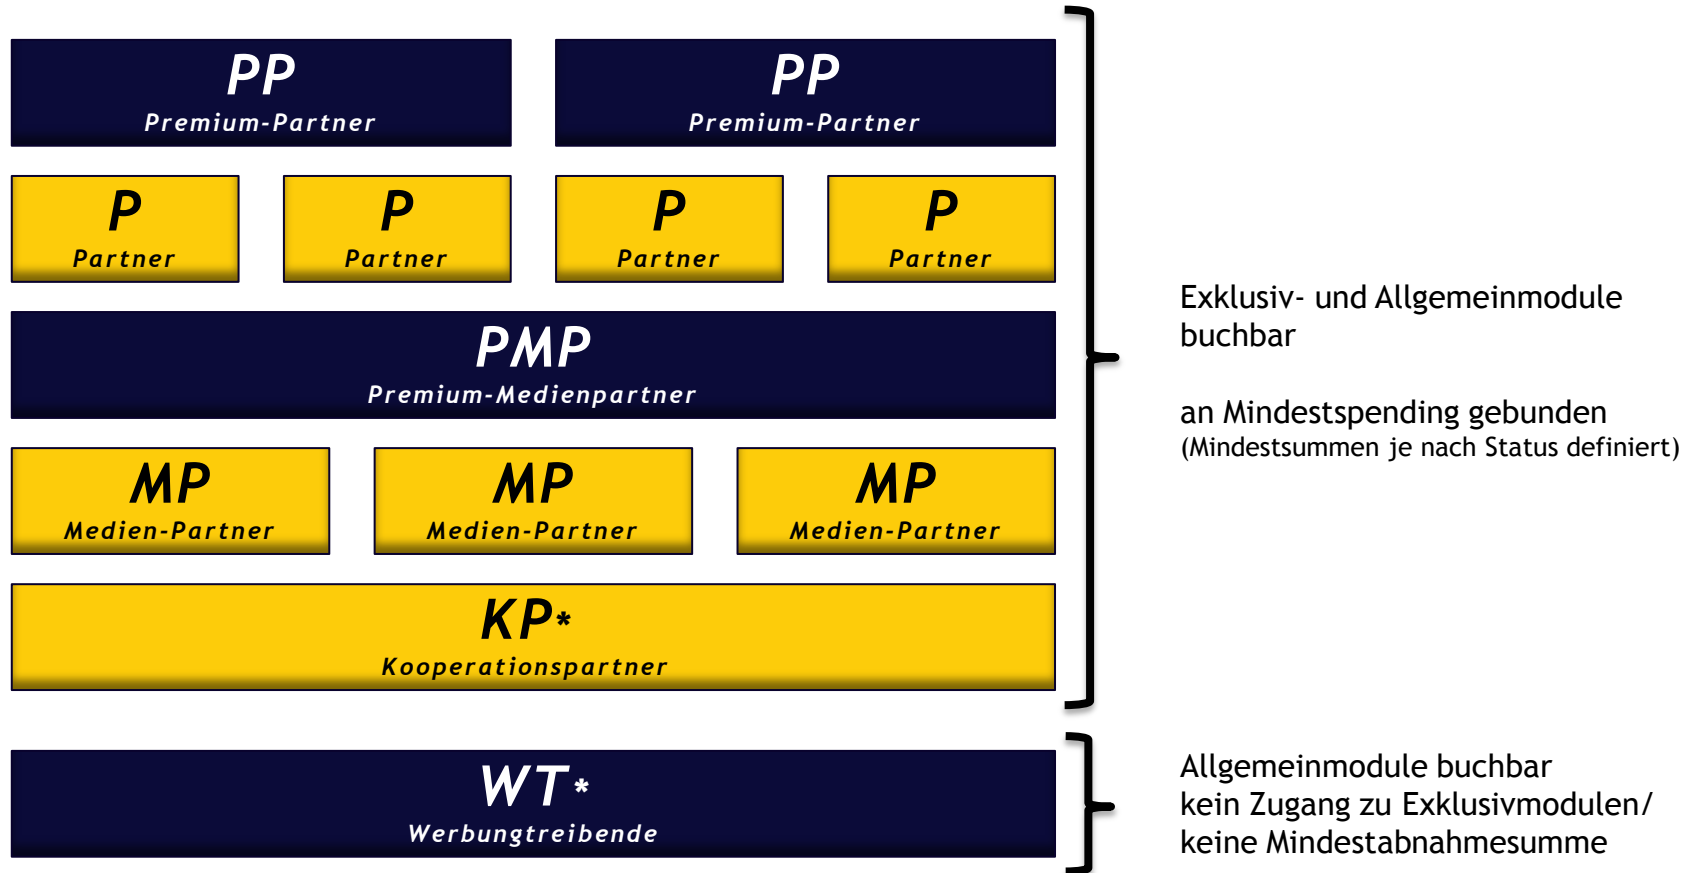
PP
Premium-Partner

PP
Premium-Partner

P
Partner

P
Partner

P
Partner

P
Partner

PMP
Premium-Medienpartner

MP
Medien-Partner

MP
Medien-Partner

MP
Medien-Partner

KP*
Kooperationspartner

WT*
Werbungtreibende

Exklusiv- und Allgemeinmodule buchbar

an Mindestspending gebunden
(Mindestsummen je nach Status definiert)

Allgemeinmodule buchbar
kein Zugang zu Exklusivmodulen/
keine Mindestabnahmesumme